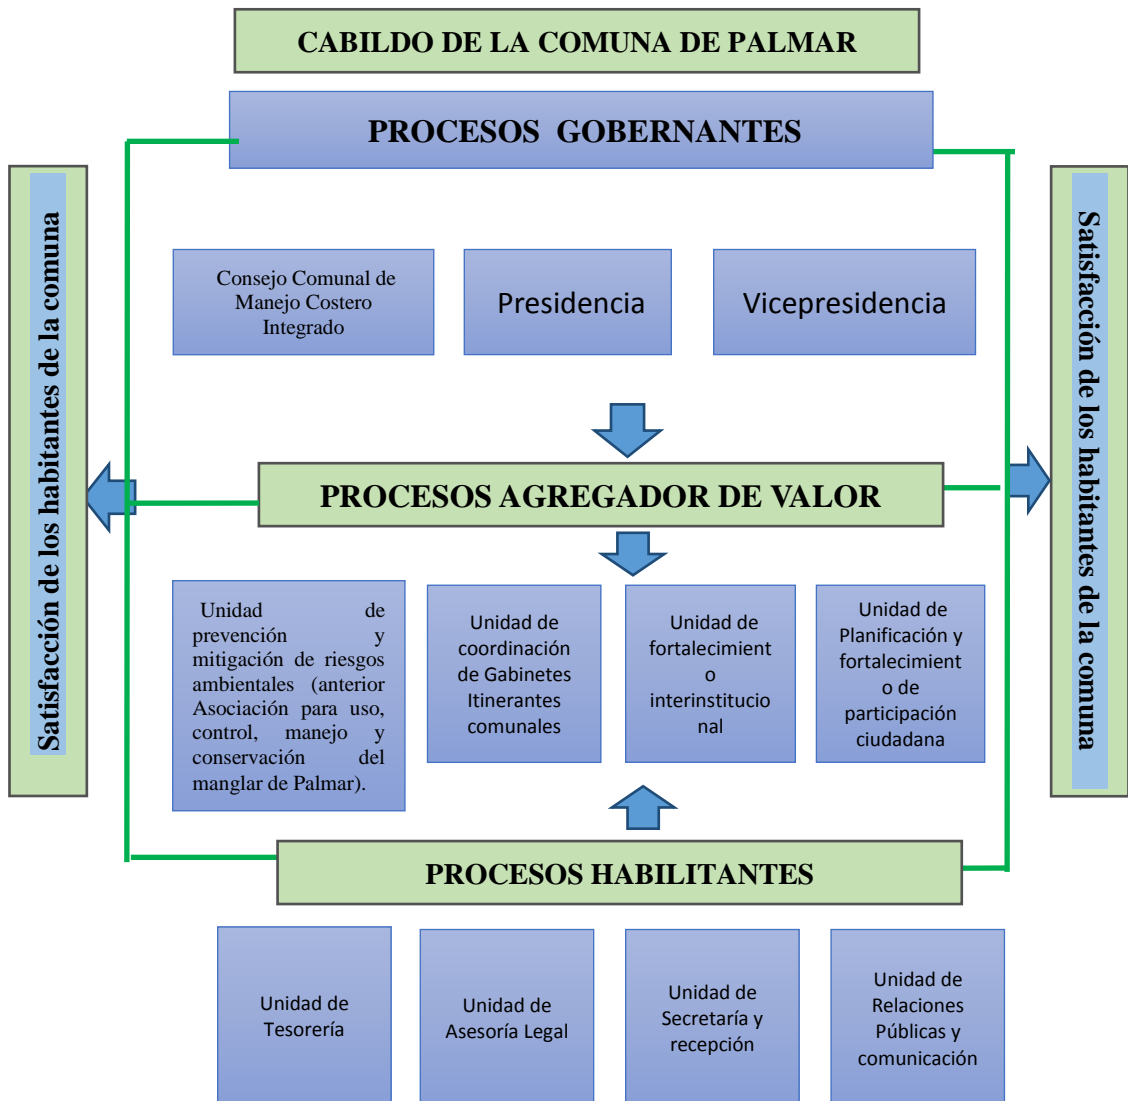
CABILDO DE LA COMUNA DE PALMAR

PROCESOS GOBERNANTES

Satisfacción de los habitantes de la comuna

Satisfacción de los habitantes de la comuna

Consejo Comunal de Manejo Costero Integrado

Presidencia

Vicepresidencia

PROCESOS AGREGADOR DE VALOR

Unidad de prevención y mitigación de riesgos ambientales (anterior Asociación para uso, control, manejo y conservación del manglar de Palmar).

Unidad de coordinación de Gabinetes Itinerantes comunales

Unidad de fortalecimiento interinstitucional

Unidad de Planificación y fortalecimiento de participación ciudadana

PROCESOS HABILITANTES

Unidad de Tesorería

Unidad de Asesoría Legal

Unidad de Secretaría y recepción

Unidad de Relaciones Públicas y comunicación